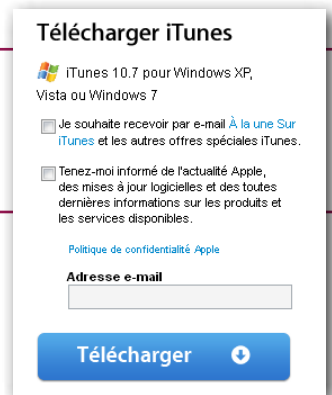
Télécharger iTunes

iTunes 10.7 pour Windows XP, Vista ou Windows 7

Je souhaite recevoir par e-mail À la une Sur iTunes et les autres offres spéciales iTunes.

Tenez-moi informé de l'actualité Apple, des mises à jour logicielles et des toutes dernières informations sur les produits et les services disponibles.

Politique de confidentialité Apple

Adresse e-mail

Télécharger